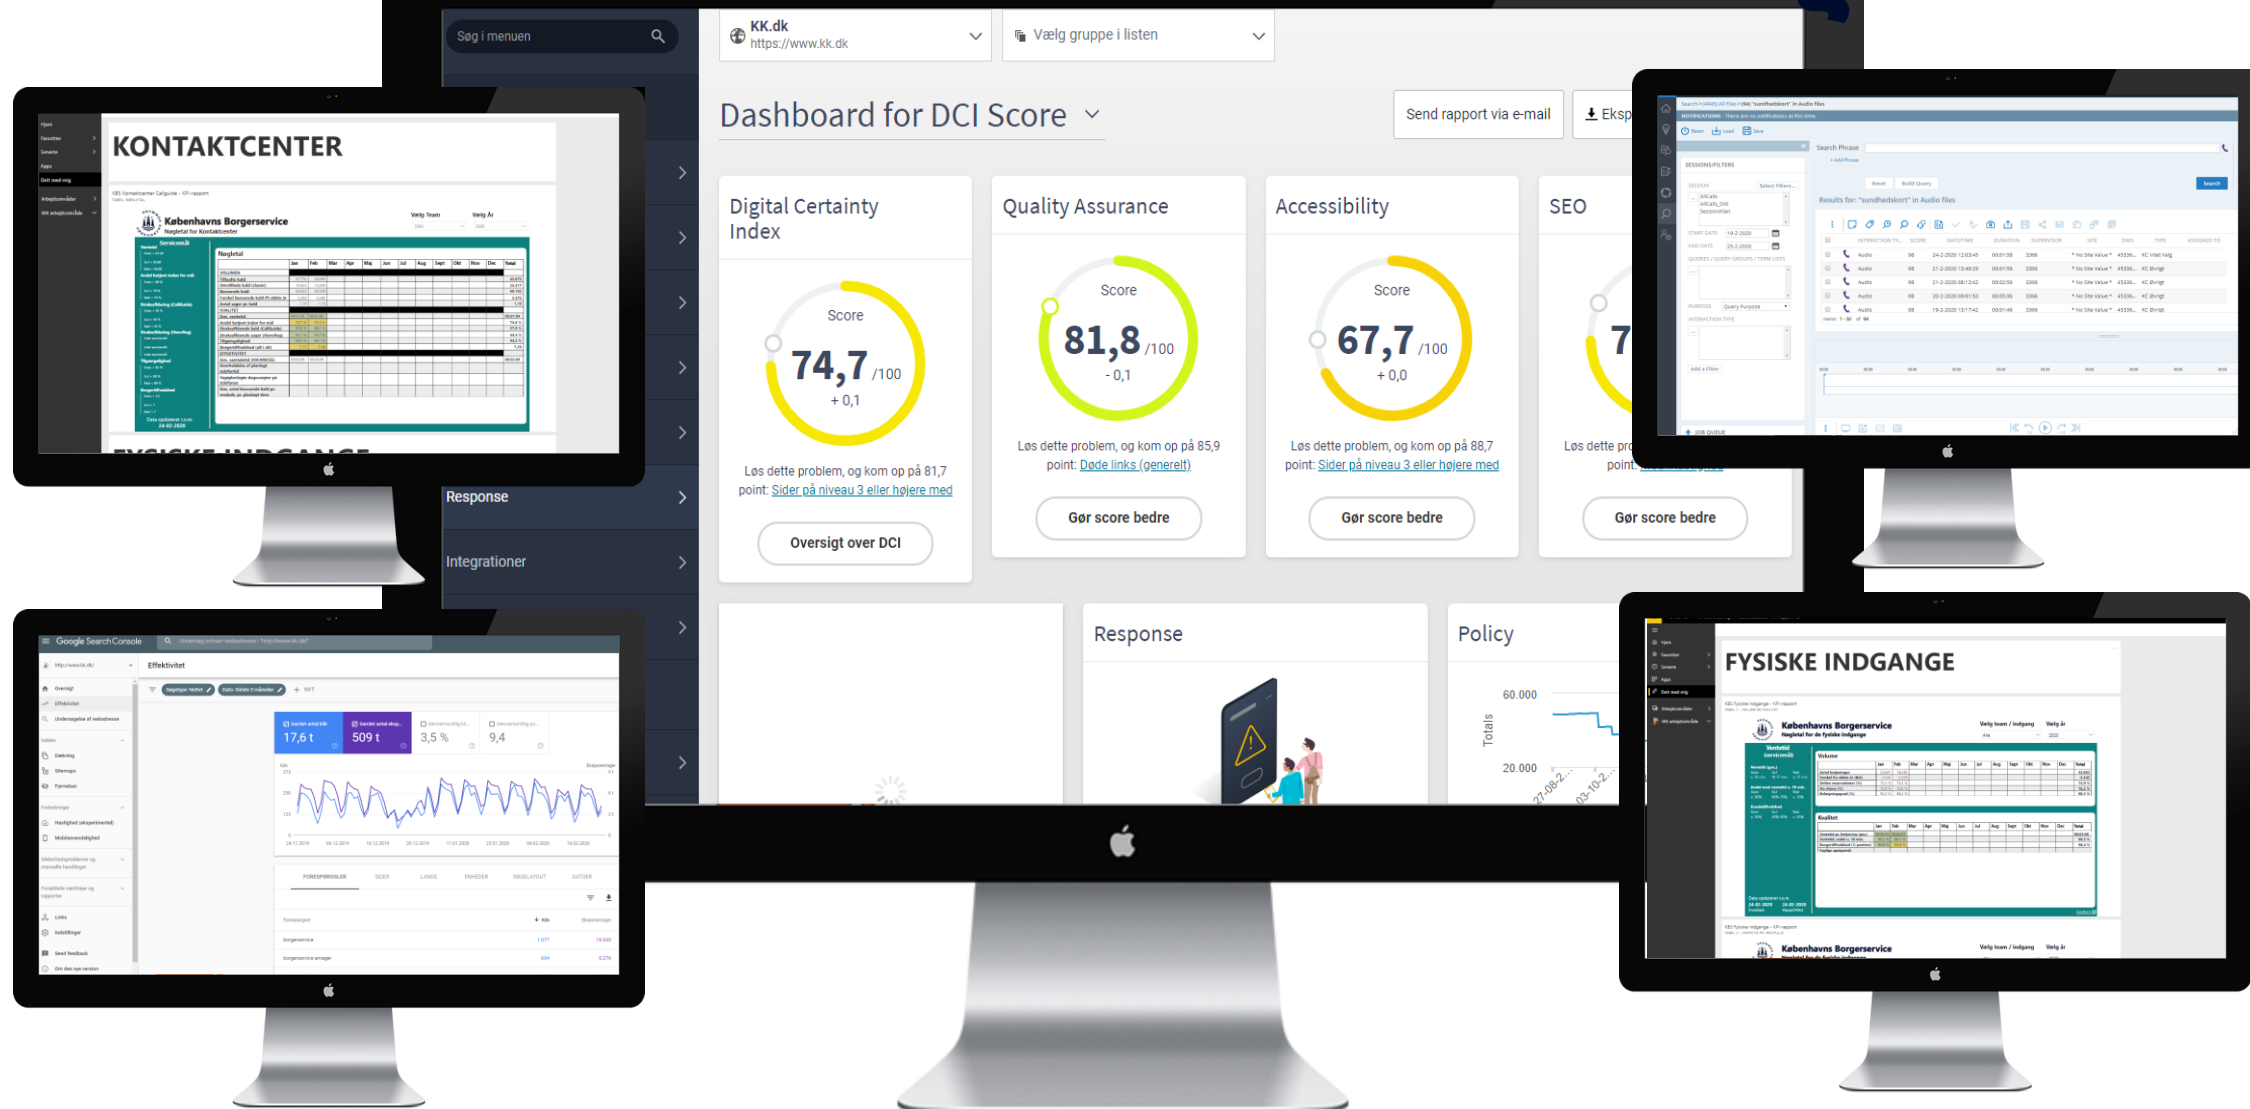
Søg i menuen

KK.dk
https://www.kk.dk

Vælg gruppe i listen

Dashboard for DCI Score

Send rapport via e-mail

Eksp

Digital Certainty Index

Score
74,7 /100
+ 0,1

Løs dette problem, og kom op på 81,7 point: Sider på niveau 3 eller højere med

Oversigt over DCI

Quality Assurance

Score
81,8 /100
- 0,1

Løs dette problem, og kom op på 85,9 point: Døde links (generelt)

Gør score bedre

Accessibility

Score
67,7 /100
+ 0,0

Løs dette problem, og kom op på 88,7 point: Sider på niveau 3 eller højere med

Gør score bedre

SEO

7

Løs dette pr
point:

Gør score bedre

Response

Integrationer

Response

Policy

60.000
20.000
Totals
27-08-2...
03-10-2...

KONTAKTCENTER

Københavns Borgerservice
Nøgletal for Kontaktcenter

Nøgletal

FYSISKE INDGANGE

Google Search Console

Effektivitet

17,6 t
509 t
3,5 %
9,4

FYSISKE INDGANGE

Københavns Borgerservice
Nøgletal for de fysiske indgange

Volume

Kvalitet

Københavns Borgerservice

Search Phrase

Results for: "sundhedskort" in Audio files

Search